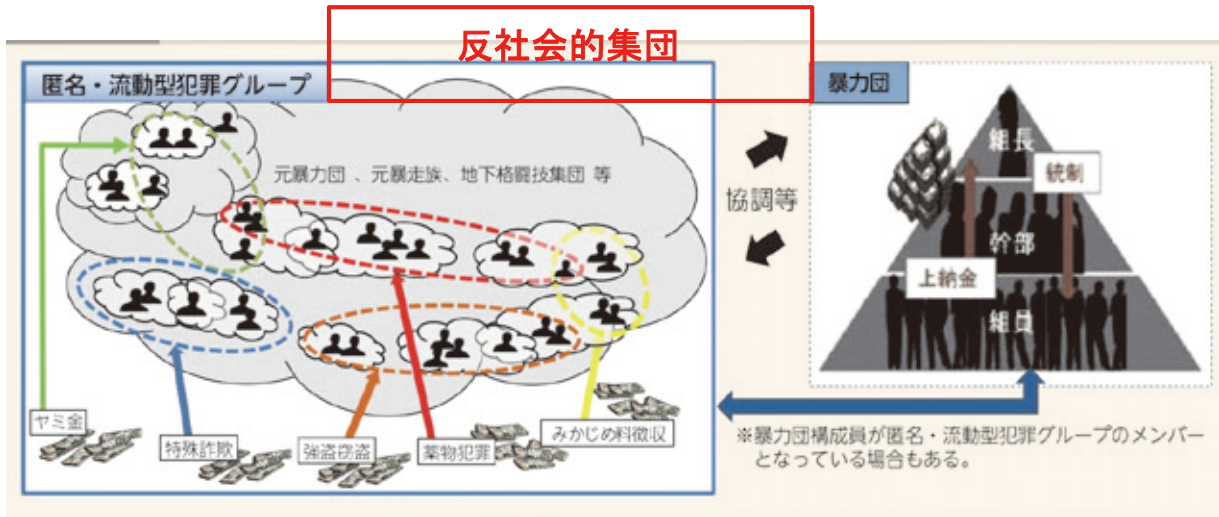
反社会的集団

匿名・流動型犯罪グループ

元暴力団、元暴走族、地下格闘技集団 等

ヤミ金

特殊詐欺

強盗窃盗

薬物犯罪

みかじめ料徴収

協調等

暴力団

組長

統制

幹部

上納金

組員

※暴力団構成員が匿名・流動型犯罪グループのメンバーとなっている場合もある。